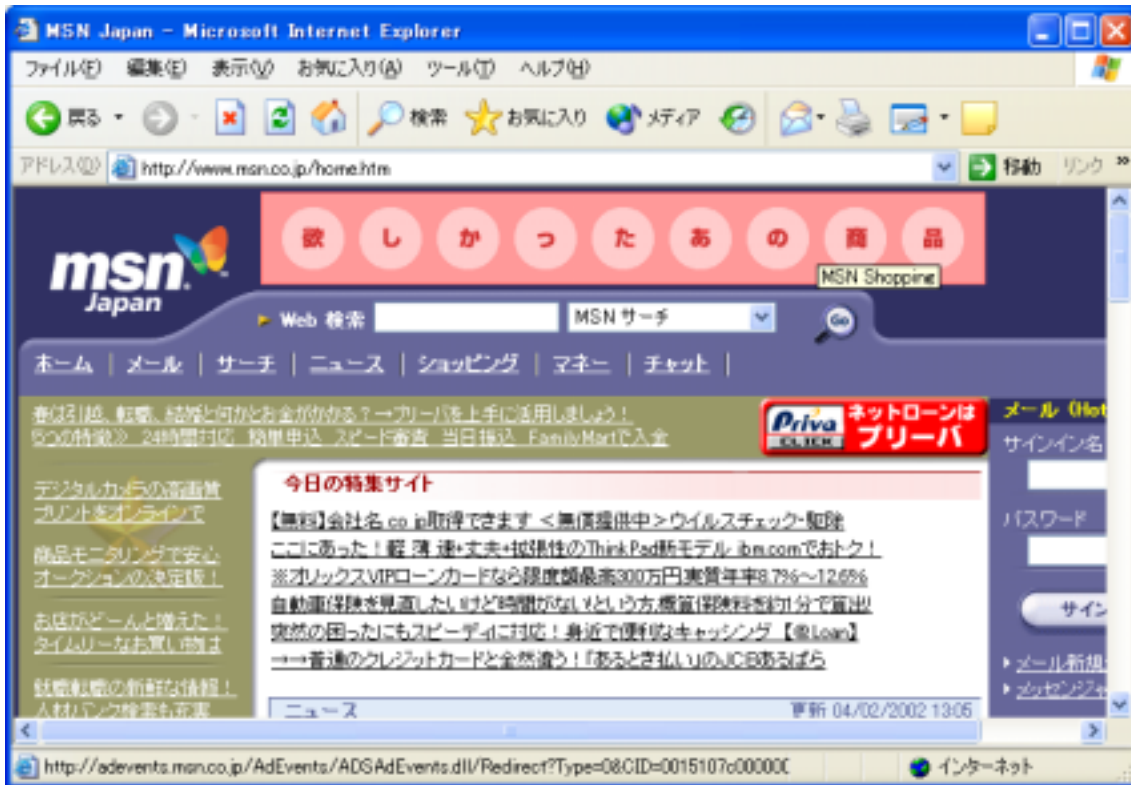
MSN Japan - Microsoft Internet Explorer

ファイル(F) 編集(E) 表示(V) お気に入り(A) ツール(T) ヘルプ(H)

戻る 検索 お気に入り メディア

アドレス(D) http://www.msn.co.jp/home.htm 移動 リンク »

msn Japan

欲 し か っ た あ の 商 品

MSN Shopping

Web 検索 MSN サーチ Go

ホーム | メール | サーチ | ニュース | ショッピング | マネー | チャット |

春は引越、転職、結婚と何かとお金がかかる？→プリーバを上手に活用しましょう！
5つの特徴≫ 24時間対応 簡単申込 スピード審査 当日振込 FamilyMartで入金

Priva CLICK ネットローンは プリーバ

メール (Hot

サインイン名

パスワード

サイン

デジタルカメラの高画質プリントをオンラインで

商品モニタリングで安心オークションの決定版！

お店がどーんと増えた！タイムリーなお買い物は

就職転職の新鮮な情報！人材バンク検索も充実

今日の特集サイト

【無料】会社名.co.jp取得できます ＜無償提供中＞ウイルスチェック・駆除
ここにあった！軽 薄 速+丈夫+拡張性のThinkPad新モデル ibm.comでおトク！
※オリックスVIPローンカードなら限度額最高300万円実質年率8.7%～12.6%
自動車保険を見直したい!けど時間がない!という方.概算保険料を約1分で算出!
突然の困ったにもスピーディに対応！身近で便利なキャッシング 【@Loan】
→→普通のクレジットカードと全然違う！「あるとき払い」のJCBあるぱら

ニュース 更新 04/02/2002 13:05

メール新規
メッセンジャ

http://adevents.msn.co.jp/AdEvents/ADSAdEvents.dll/Redirect?Type=0&CID=0015107c00000(

インターネット